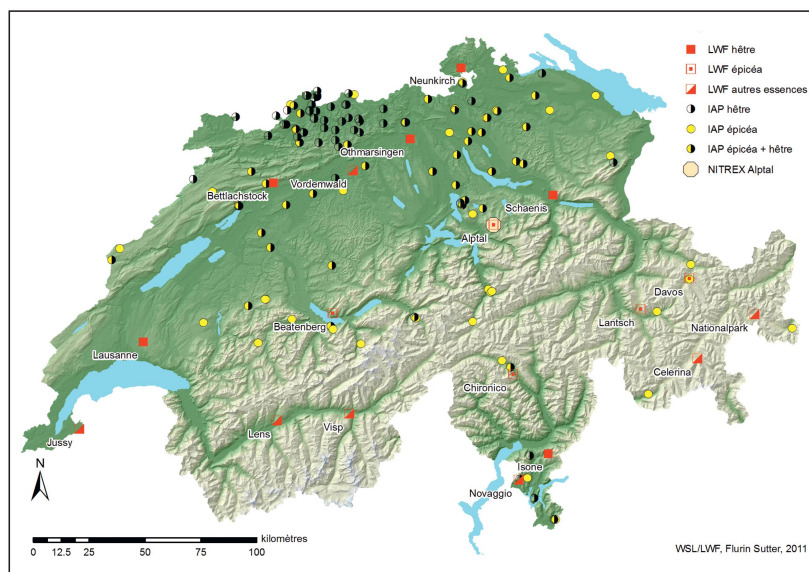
LWF hêtre
LWF épicéa
LWF autres essences
IAP hêtre
IAP épicéa
IAP épicéa + hêtre
NITREX Alptal

Neunkirch
Othmarsingen
Vordemwald
Bettlachstock
Schaenis
Alptal
Davos
Lantsch
Nationalpark
Celerina
Beatenberg
Lausanne
Chironico
Lens
Visp
Jussy
Isone
Novaggio

N

0 12.5 25 50 75 100 kilomètres

WSL/LWF, Flurin Sutter, 2011